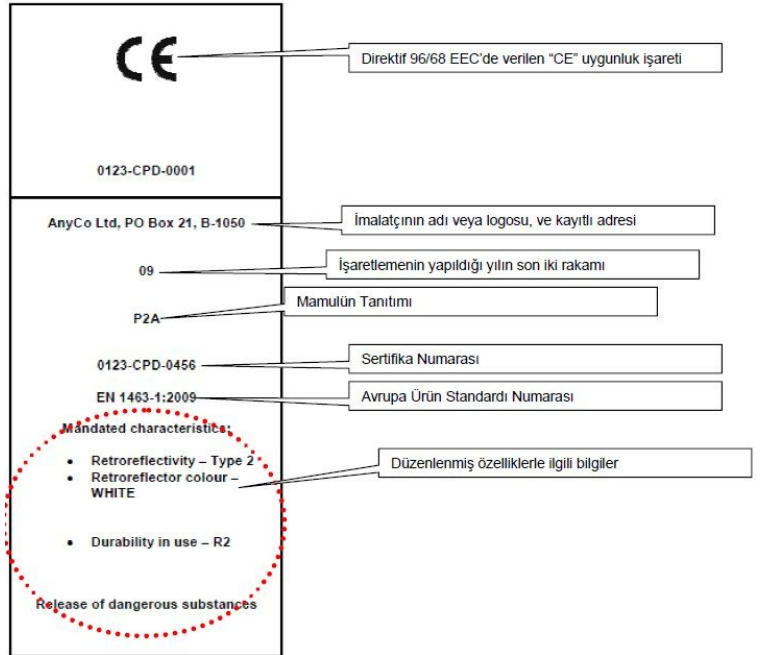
CE

Direktif 96/68 EEC'de verilen "CE" uygunluk işareti

0123-CPD-0001

AnyCo Ltd, PO Box 21, B-1050

İmalatçının adı veya logosu, ve kayıtlı adresi

09

İşaretlemenin yapıldığı yılın son iki rakamı

P2A

Mamulün Tanıtımı

0123-CPD-0456

Sertifika Numarası

EN 1463-1:2009

Avrupa Ürün Standardı Numarası

Mandated characteristics:

• Retroreflectivity – Type 2
• Retroreflector colour – WHITE

• Durability in use – R2

Düzenlenmiş özelliklerle ilgili bilgiler

Release of dangerous substances